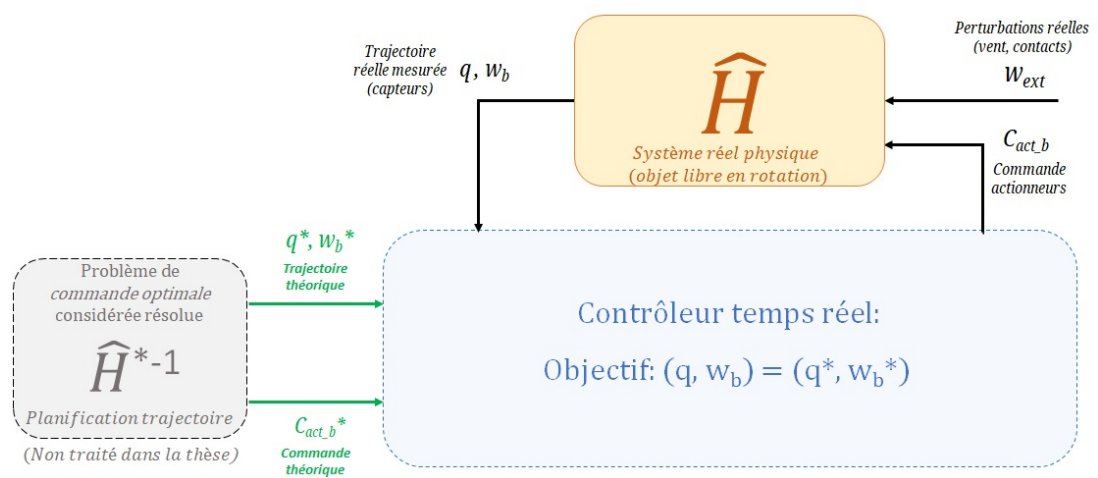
Trajectoire réelle mesurée (capteurs)

$q$, $w_b$

$\widehat{H}$

Système réel physique (objet libre en rotation)

Perturbations réelles (vent, contacts)

$w_{ext}$

$C_{act\_b}$

Commande actionneurs

$q^*$, $w_b{}^*$

Trajectoire théorique

Problème de commande optimale considérée résolue

$\widehat{H}^{*-1}$

Planification trajectoire

(Non traité dans la thèse)

$C_{act\_b}{}^*$

Commande théorique

Contrôleur temps réel:

Objectif: $(q, w_b) = (q^*, w_b{}^*)$